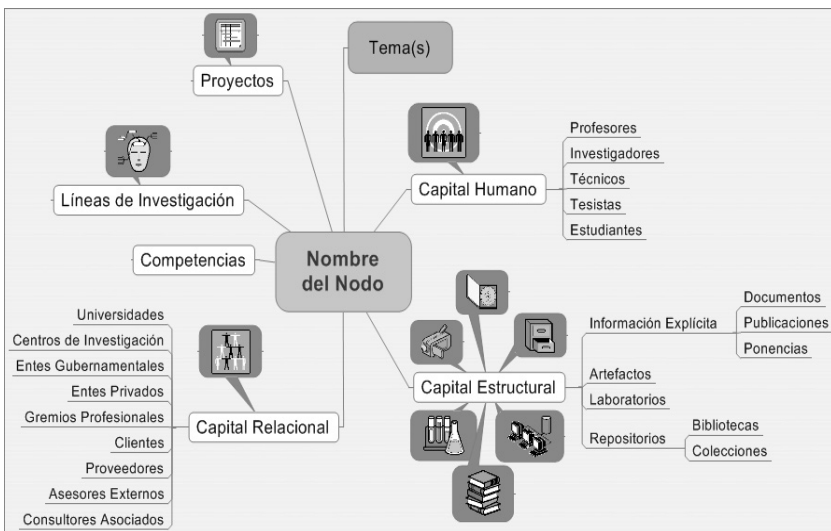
Nombre del Nodo

Tema(s)

Proyectos

Líneas de Investigación

Competencias

Capital Humano
Profesores
Investigadores
Técnicos
Tesistas
Estudiantes

Capital Estructural
Información Explícita
Documentos
Publicaciones
Ponencias
Artefactos
Laboratorios
Repositorios
Bibliotecas
Colecciones

Capital Relacional
Universidades
Centros de Investigación
Entes Gubernamentales
Entes Privados
Gremios Profesionales
Clientes
Proveedores
Asesores Externos
Consultores Asociados